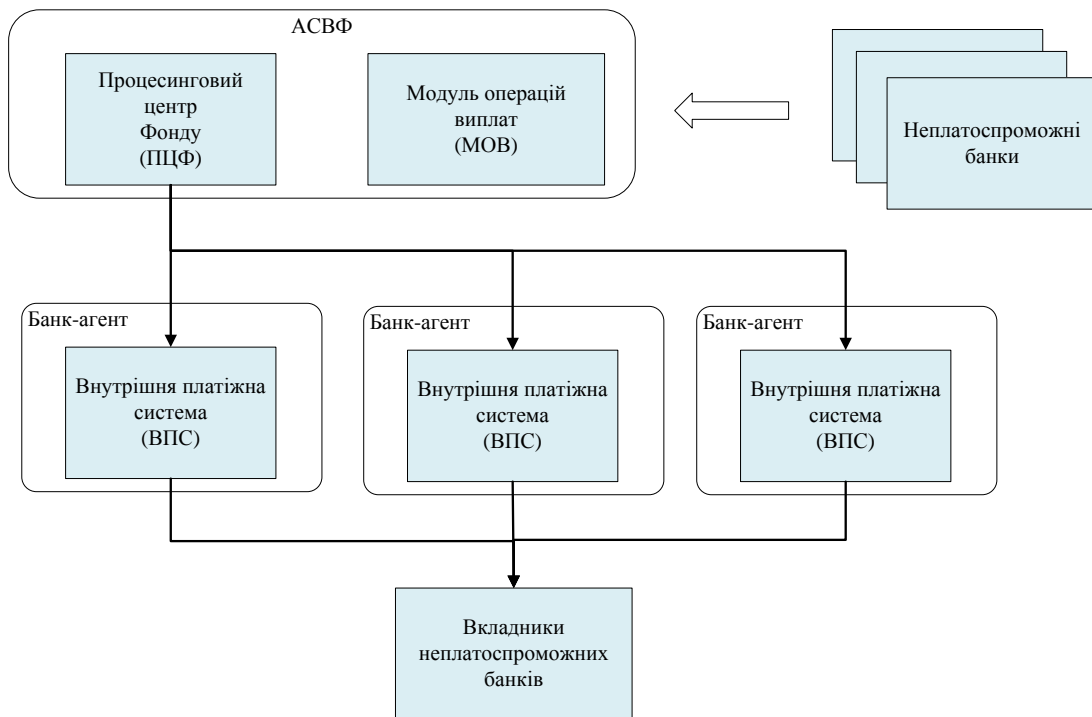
АСВФ

Процесинговий центр Фонду (ПЦФ)

Модуль операцій виплат (МОВ)

Неплатоспроможні банки

Банк-агент

Внутрішня платіжна система (ВПС)

Банк-агент

Внутрішня платіжна система (ВПС)

Банк-агент

Внутрішня платіжна система (ВПС)

Вкладники неплатоспроможних банків